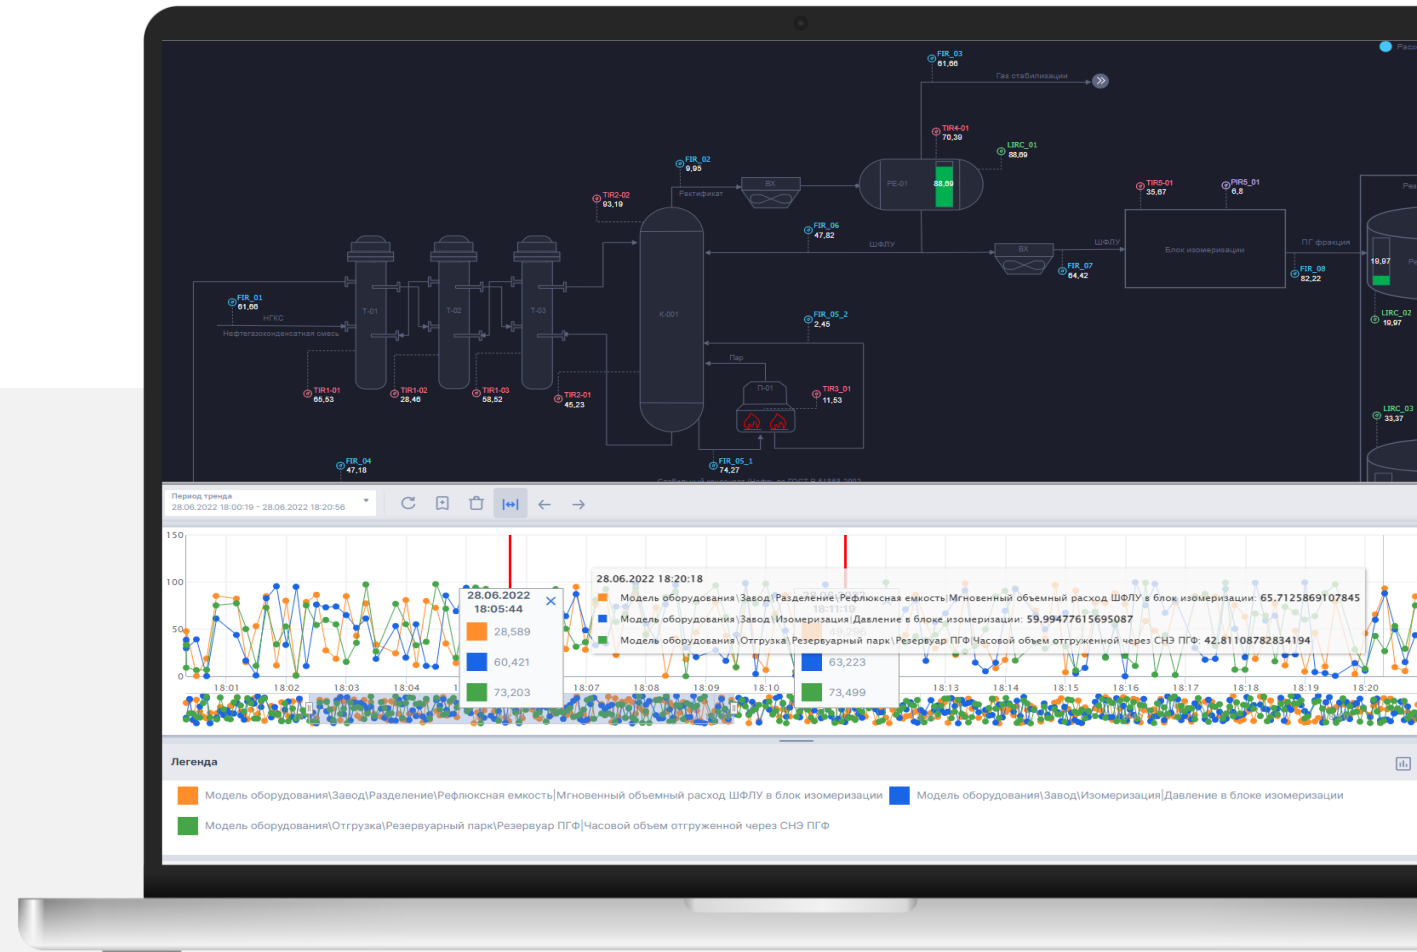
FIR_03
61,66
Газ стабилизации
TIR4-01
70,39
LIRC_01
88,69
FIR_02
9,95
Ректификат
ВХ
РЕ-01
88,69
TIR5-01
35,67
PIR5_01
6,8
TIR2-02
93,19
FIR_06
47,82
ШФЛУ
ВХ
ШФЛУ
Блок изомеризации
ПГ фракция
FIR_07
64,42
FIR_08
82,22
19,97
FIR_01
61,66
НГКС
Нефтегазоконденсатная смесь
Т-01
Т-02
Т-03
К-001
FIR_05_2
2,45
LIRC_02
19,97
Пар
П-01
TIR1-01
65,53
TIR1-02
28,46
TIR1-03
58,52
TIR2-01
45,23
TIR3_01
11,53
LIRC_03
33,37
FIR_04
47,18
FIR_05_1
74,27

Период тренда
28.06.2022 18:00:19 - 28.06.2022 18:20:56

150
100
50
0
18:01
18:02
18:03
18:04
18:07
18:08
18:09
18:10
18:13
18:14
18:15
18:16
18:17
18:18
18:19
18:20

28.06.2022
18:05:44
28,589
60,421
73,203

18:11:19
63,223
73,499

28.06.2022 18:20:18
Модель оборудования\Завод\Разделение\Рефлюксная емкость\Мгновенный объемный расход ШФЛУ в блок изомеризации: 65.7125869107845
Модель оборудования\Завод\Изомеризация\Давление в блоке изомеризации: 59.99477615695087
Модель оборудования\Отгрузка\Резервуарный парк\Резервуар ПГФ\Часовой объем отгруженной через СНЭ ПГФ: 42.81108782834194

Легенда
Модель оборудования\Завод\Разделение\Рефлюксная емкость\Мгновенный объемный расход ШФЛУ в блок изомеризации
Модель оборудования\Завод\Изомеризация\Давление в блоке изомеризации
Модель оборудования\Отгрузка\Резервуарный парк\Резервуар ПГФ\Часовой объем отгруженной через СНЭ ПГФ